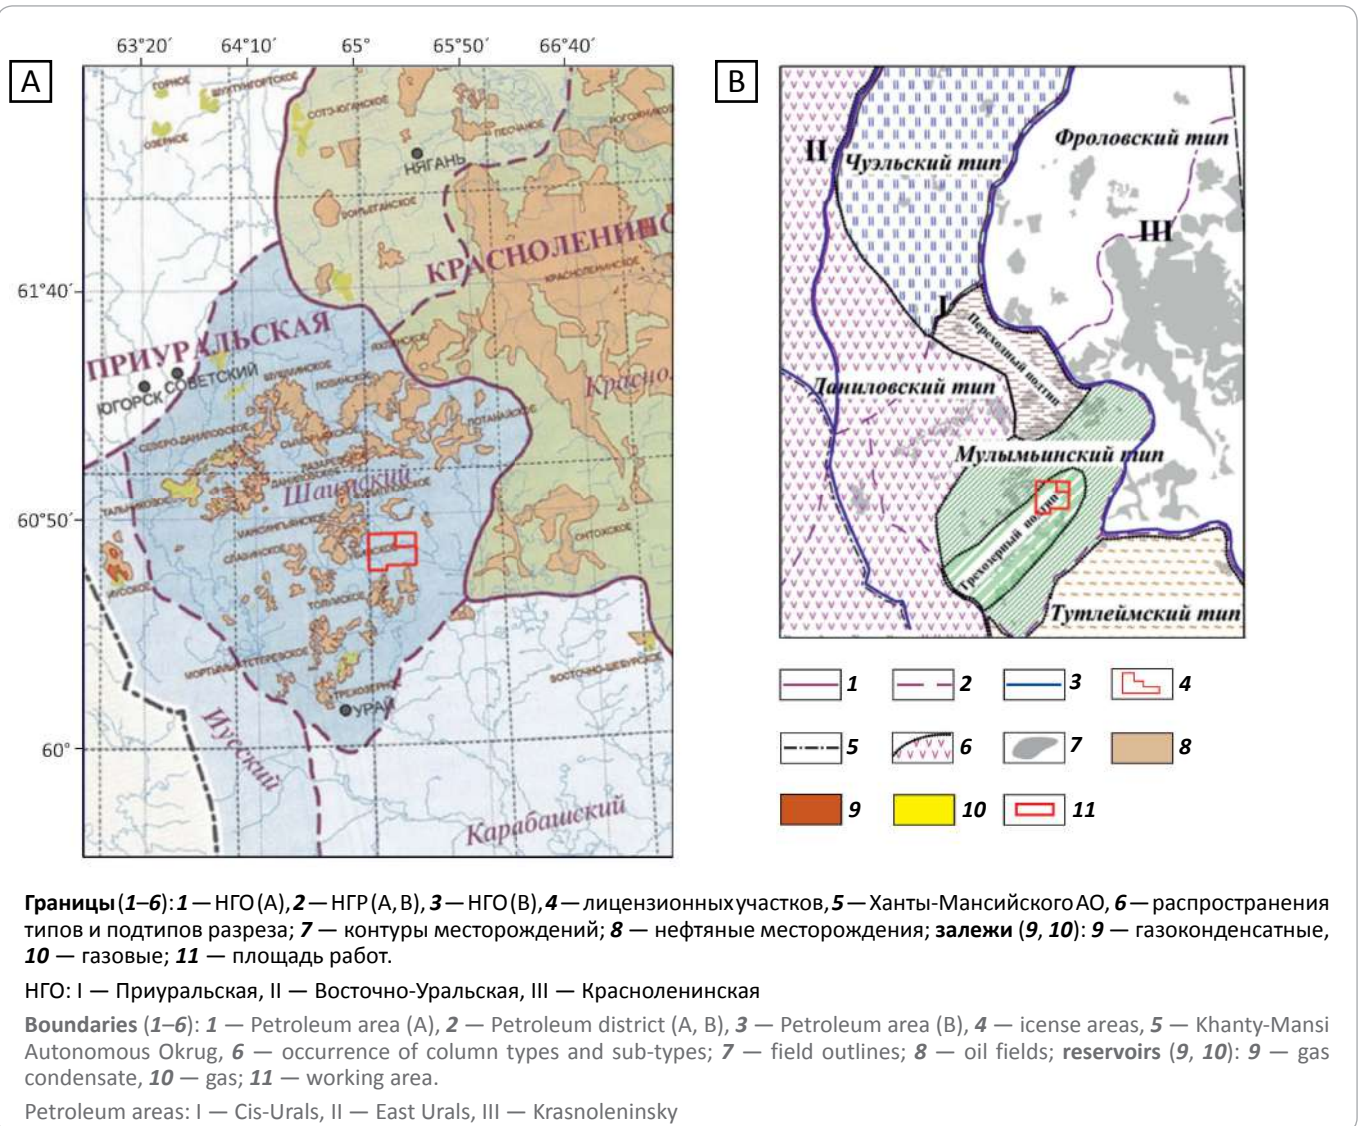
63°20′ 64°10′ 65° 65°50′ 66°40′

A

61°40′
60°50′
60°

ГОРНОЕ
ШУХТУНГОРТСКОЕ
СОТЭЮГАНСКОЕ
ОЗЕРНОЕ
НЯГАНЬ
ПЕОЧНОЕ
РОГОЖНИКОВСКОЕ
ЕМЬЕГАНСКОЕ
КРАСНОЛЕНИНС
КРАСНОЛЕНИНСКОЕ
ПРИУРАЛЬСКАЯ
ЮГОРСК
СОВЕТСКИЙ
Красно
Шаимский
ТАЛЬНИКОВОЕ
ТОЛУМСКОЕ
ОНТОХСКОЕ
МОРТЫМЬЯ-ТЕТЕРЕВСКОЕ
ТРЕХОЗЕРНОЕ
УРАЙ
ВОСТОЧНО-ШЕБУРСКОЕ
Иусский
Карабашский

B

II
Чуэльский тип
Фроловский тип
III
I
Переходный подтип
Даниловский тип
Мулымьинский тип
Трехозерный подтип
Тутлеймский тип

1 2 3 4
5 6 7 8
9 10 11

**Границы** (**1–6**): **1** — НГО (A), **2** — НГР (A, B), **3** — НГО (B), **4** — лицензионных участков, **5** — Ханты-Мансийского АО, **6** — распространения типов и подтипов разреза; **7** — контуры месторождений; **8** — нефтяные месторождения; **залежи** (**9**, **10**): **9** — газоконденсатные, **10** — газовые; **11** — площадь работ.

НГО: I — Приуральская, II — Восточно-Уральская, III — Красноленинская

**Boundaries** (**1–6**): **1** — Petroleum area (A), **2** — Petroleum district (A, B), **3** — Petroleum area (B), **4** — icense areas, **5** — Khanty-Mansi Autonomous Okrug, **6** — occurrence of column types and sub-types; **7** — field outlines; **8** — oil fields; **reservoirs** (**9**, **10**): **9** — gas condensate, **10** — gas; **11** — working area.

Petroleum areas: I — Cis-Urals, II — East Urals, III — Krasnoleninsky